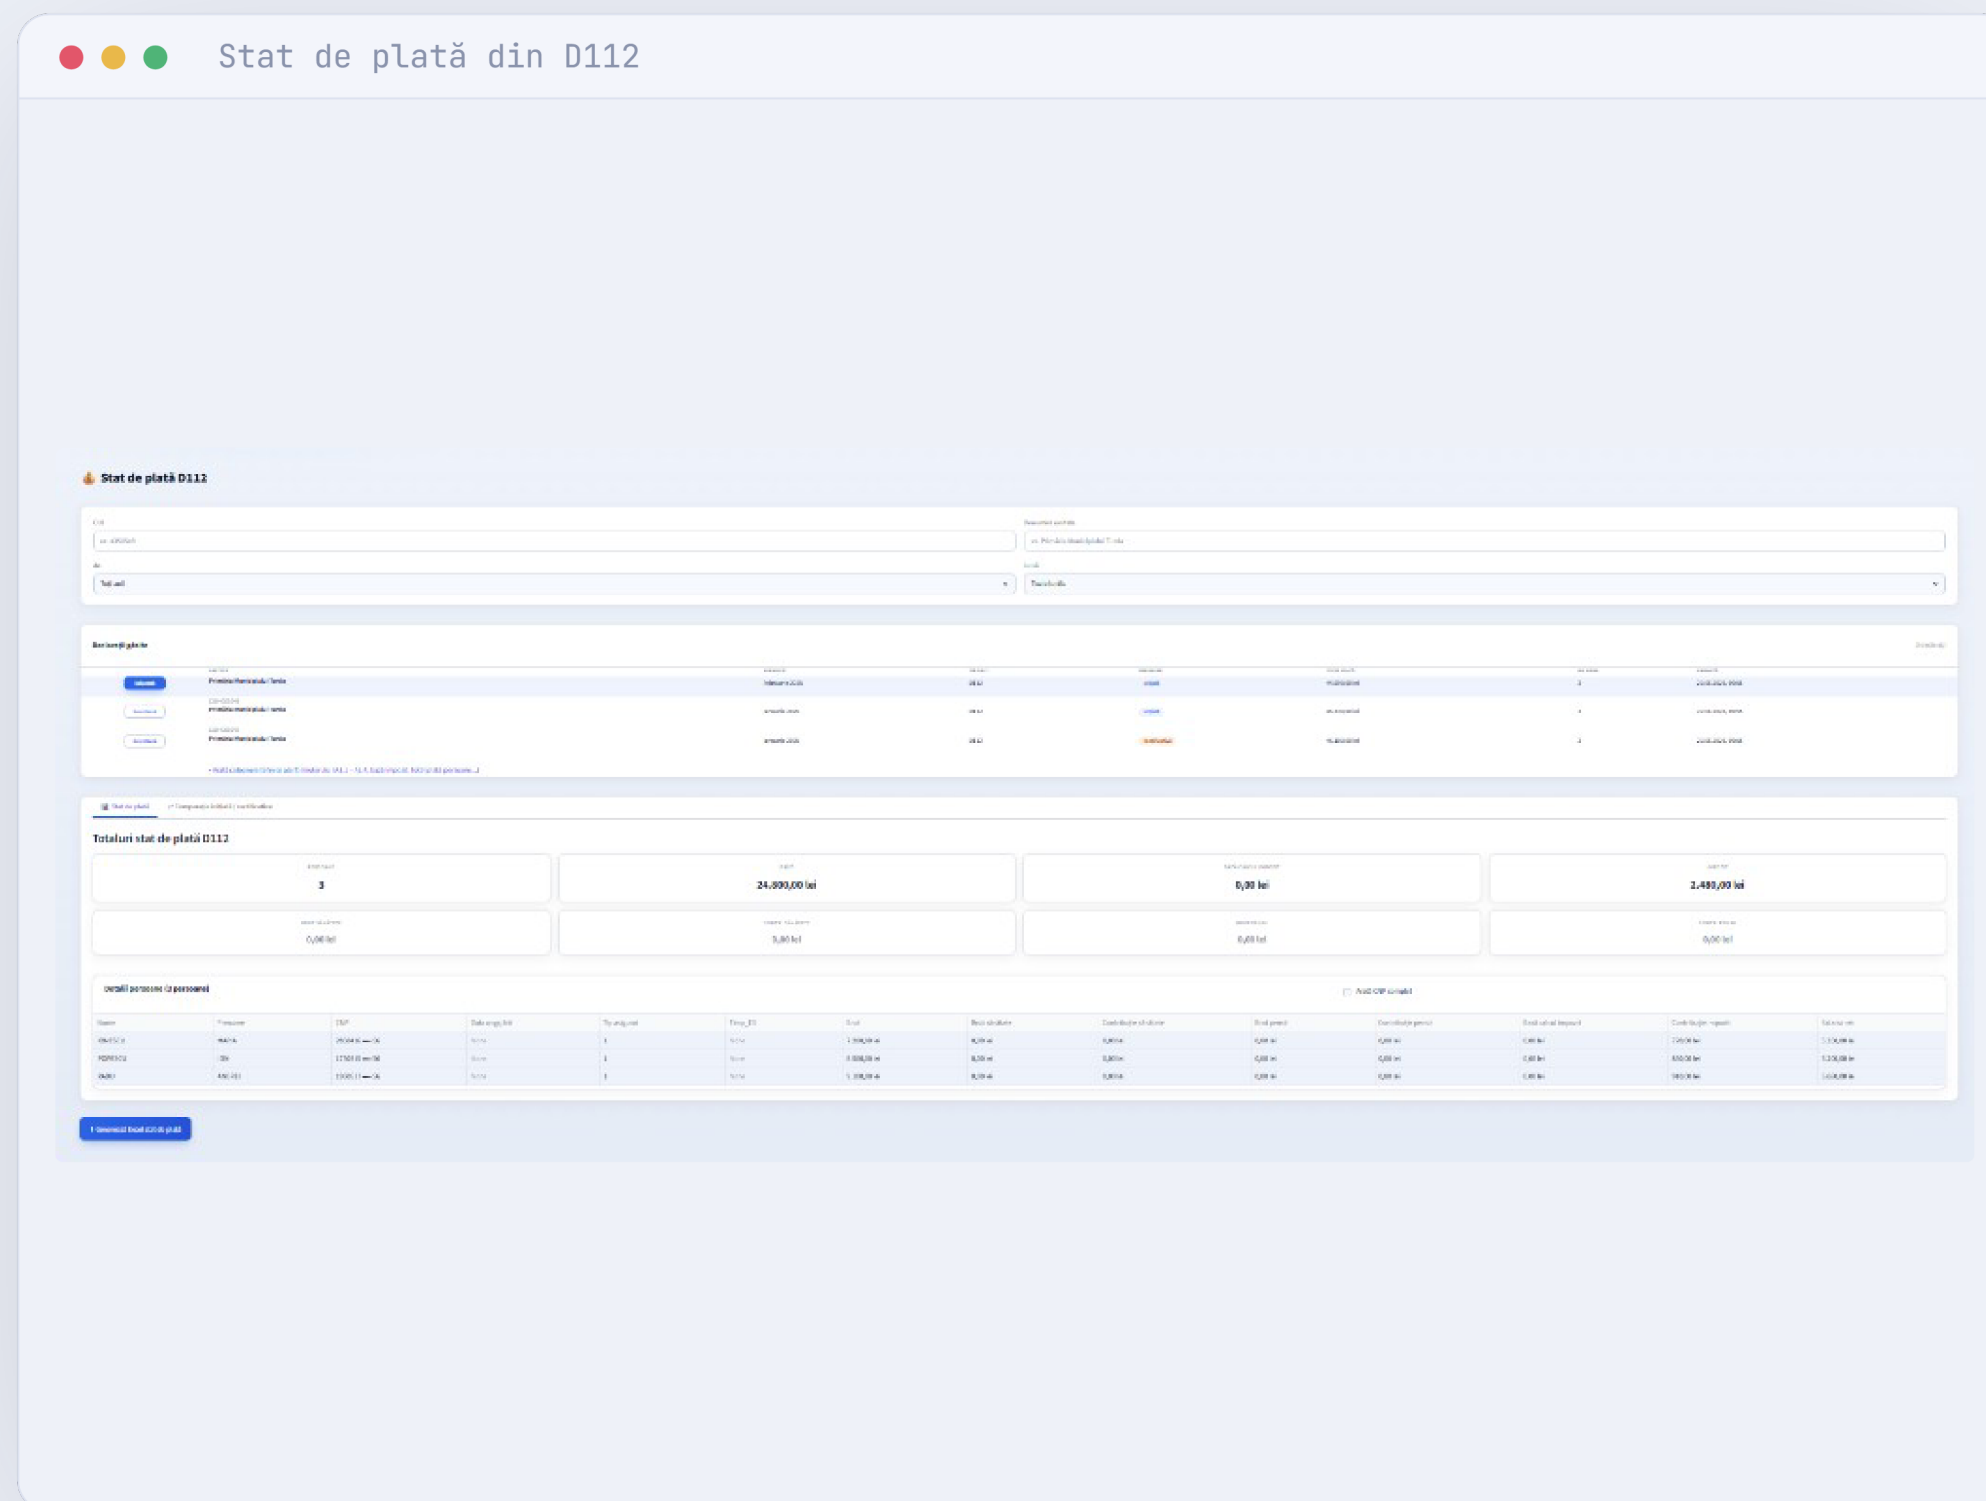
Stat de plată din D112

Stat de plată D112

CUI
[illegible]

Denumire entitate
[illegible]

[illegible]
Toți anii

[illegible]
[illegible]

Declarații găsite

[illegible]

| | | | | | | | |
|---|---|---|---|---|---|---|---|
| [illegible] | Primăria Municipiului Turda | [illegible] | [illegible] | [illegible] | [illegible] | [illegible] | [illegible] |
| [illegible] | Primăria Municipiului Turda | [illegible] | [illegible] | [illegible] | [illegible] | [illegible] | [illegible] |
| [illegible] | Primăria Municipiului Turda | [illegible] | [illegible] | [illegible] | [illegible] | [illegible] | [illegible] |

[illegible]

Stat de plată | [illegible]

Totaluri stat de plată D112

| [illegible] | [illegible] | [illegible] | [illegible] |
|---|---|---|---|
| 3 | 24.800,00 lei | 0,00 lei | 2.480,00 lei |
| 0,00 lei | 0,00 lei | 0,00 lei | 0,00 lei |

Detalii persoane (3 persoane)

Arată CNP complet

| Nume | Prenume | CNP | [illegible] | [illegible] | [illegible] | Brut | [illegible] | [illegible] | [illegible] | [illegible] | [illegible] | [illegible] | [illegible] |
|---|---|---|---|---|---|---|---|---|---|---|---|---|---|
| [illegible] | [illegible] | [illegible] | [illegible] | 1 | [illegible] | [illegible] | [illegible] | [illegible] | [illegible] | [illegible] | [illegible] | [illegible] | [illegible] |
| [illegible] | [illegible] | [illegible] | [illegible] | 1 | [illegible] | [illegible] | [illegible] | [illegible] | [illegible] | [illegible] | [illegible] | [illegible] | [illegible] |
| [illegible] | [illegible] | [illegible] | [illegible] | 1 | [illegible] | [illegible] | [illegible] | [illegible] | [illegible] | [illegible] | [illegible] | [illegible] | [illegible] |

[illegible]